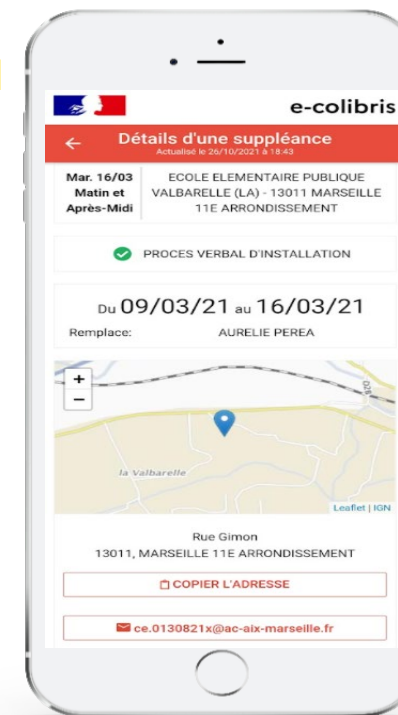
e-colibris

←

Détails d'une suppléance

Actualisé le 26/10/2021 à 18:43

Mar. 16/03 Matin et Après-Midi

ECOLE ELEMENTAIRE PUBLIQUE VALBARELLE (LA) - 13011 MARSEILLE 11E ARRONDISSEMENT

PROCES VERBAL D'INSTALLATION

Du 09/03/21 au 16/03/21

Remplace: AURELIE PEREA

+

−

la Valbarelle

Leaflet | IGN

Rue Gimon

13011, MARSEILLE 11E ARRONDISSEMENT

COPIER L'ADRESSE

ce.0130821x@ac-aix-marseille.fr